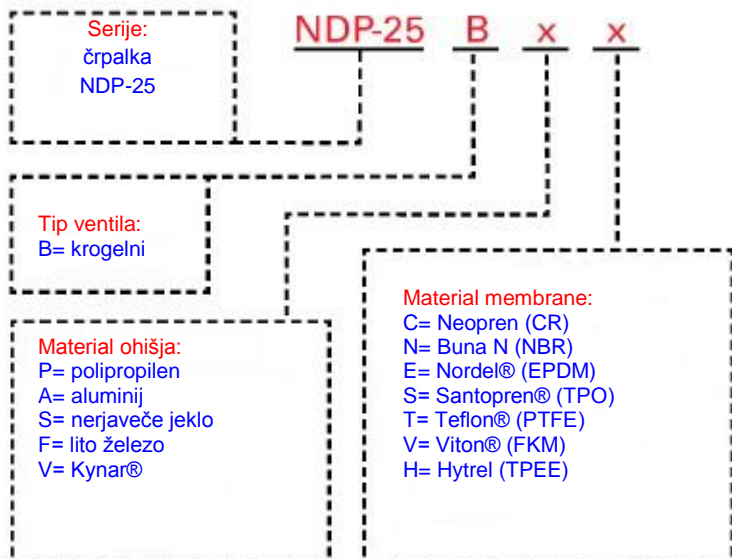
NDP-25 B x x

Serije:
črpalka
NDP-25

Tip ventila:
B= krogelni

Material ohišja:
P= polipropilen
A= aluminij
S= nerjaveče jeklo
F= lito železo
V= Kynar®

Material membrane:
C= Neopren (CR)
N= Buna N (NBR)
E= Nordel® (EPDM)
S= Santopren® (TPO)
T= Teflon® (PTFE)
V= Viton® (FKM)
H= Hytrel (TPEE)